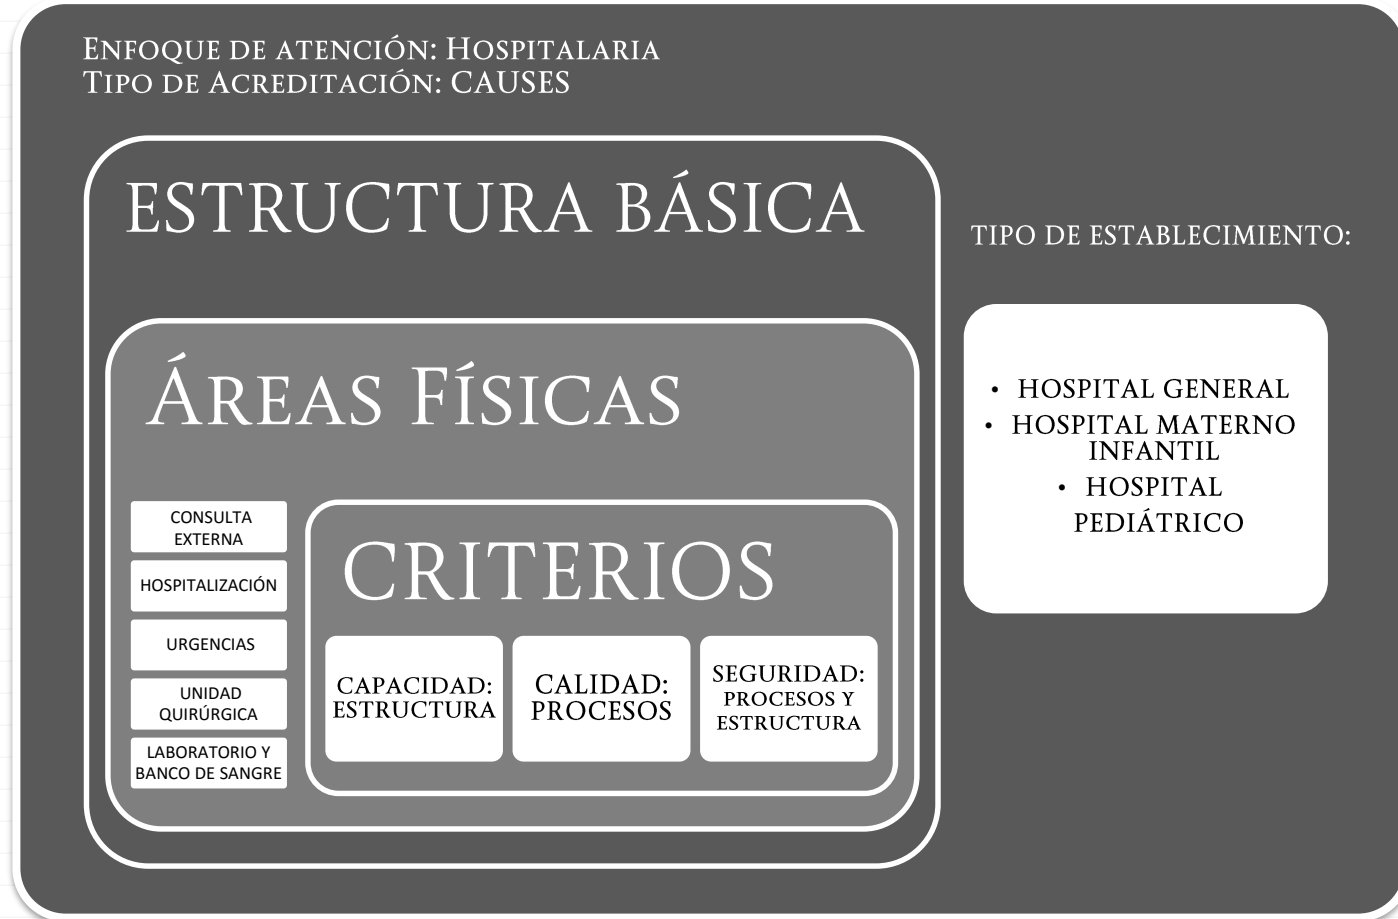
Enfoque de atención: Hospitalaria
Tipo de Acreditación: CAUSES

ESTRUCTURA BÁSICA

Áreas Físicas

CONSULTA EXTERNA

HOSPITALIZACIÓN

URGENCIAS

UNIDAD QUIRÚRGICA

LABORATORIO Y BANCO DE SANGRE

CRITERIOS

CAPACIDAD: ESTRUCTURA

CALIDAD: PROCESOS

SEGURIDAD: PROCESOS Y ESTRUCTURA

TIPO DE ESTABLECIMIENTO:

• HOSPITAL GENERAL
• HOSPITAL MATERNO INFANTIL
• HOSPITAL PEDIÁTRICO